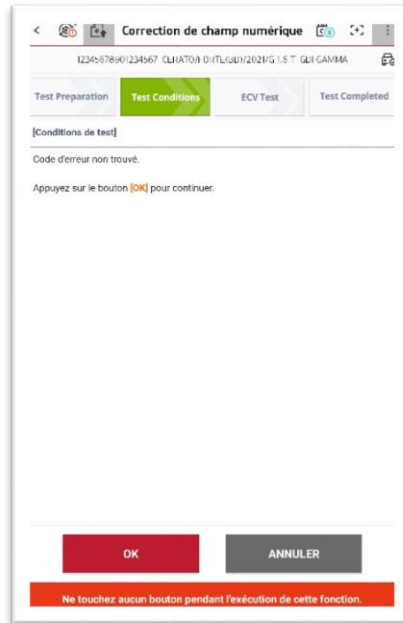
Correction de champ numérique

12345678901234567 CLIATO/I-0NTL(GD)/2021/G 1.6 T-GDI GAMMA

Test Preparation

Test Conditions

ECV Test

Test Completed

[Conditions de test]

Code d'erreur non trouvé.

Appuyez sur le bouton [OK] pour continuer.

OK

ANNULER

Ne touchez aucun bouton pendant l'exécution de cette fonction.